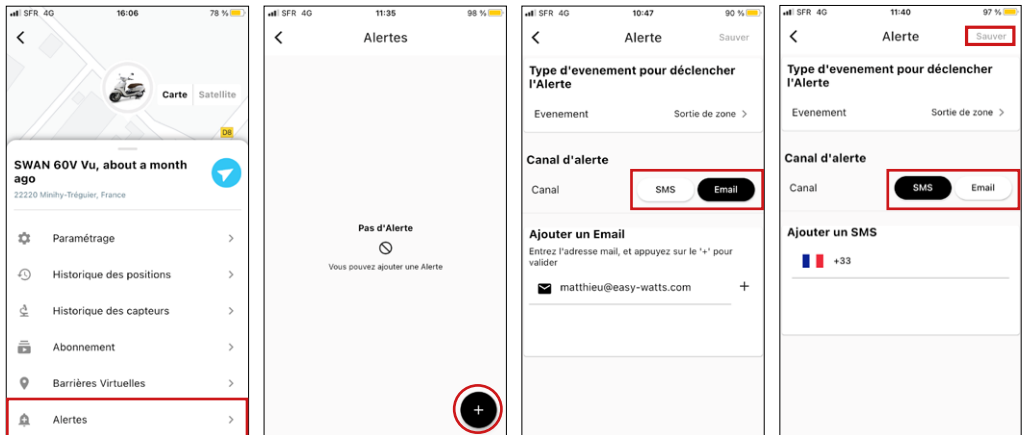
SFR 4G 16:06 78 %

Carte Satellite

D8

SWAN 60V Vu, about a month ago

22220 Minihy-Tréguier, France

Paramétrage

Historique des positions

Historique des capteurs

Abonnement

Barrières Virtuelles

Alertes

SFR 4G 11:35 98 %

Alertes

Pas d'Alerte

Vous pouvez ajouter une Alerte

+

SFR 4G 10:47 90 %

Alerte

Sauver

Type d'evenement pour déclencher l'Alerte

Evenement Sortie de zone

Canal d'alerte

Canal SMS Email

Ajouter un Email

Entrez l'adresse mail, et appuyez sur le '+' pour valider

matthieu@easy-watts.com +

SFR 4G 11:40 97 %

Alerte

Sauver

Type d'evenement pour déclencher l'Alerte

Evenement Sortie de zone

Canal d'alerte

Canal SMS Email

Ajouter un SMS

+33